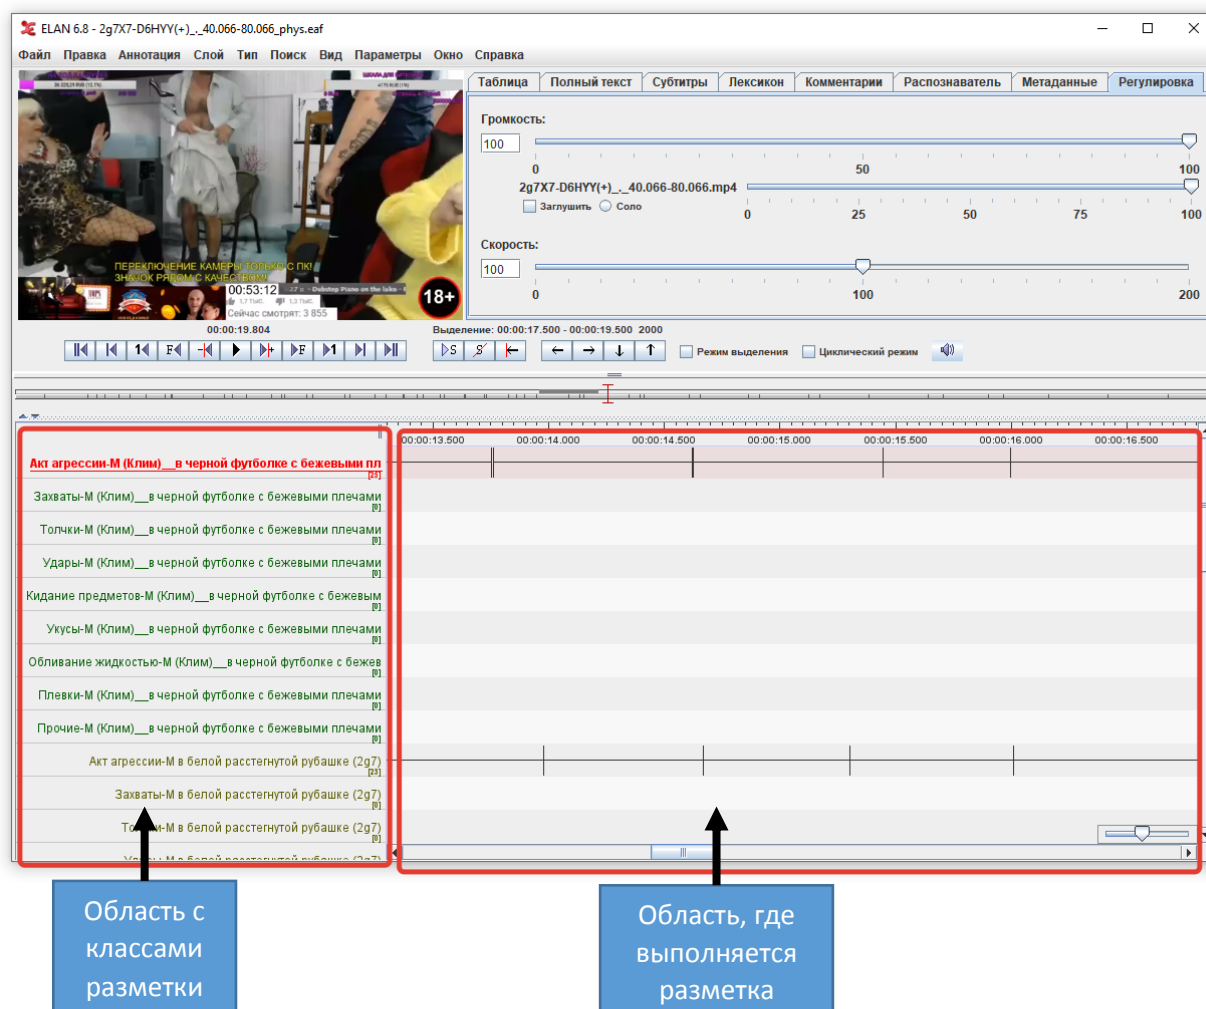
ELAN 6.8 - 2g7X7-D6HYY(+)_._40.066-80.066_phys.eaf

Файл Правка Аннотация Слой Тип Поиск Вид Параметры Окно Справка

Таблица | Полный текст | Субтитры | Лексикон | Комментарии | Распознаватель | Метаданные | Регулировка

Громкость:
100
0 50 100
2g7X7-D6HYY(+)_._40.066-80.066.mp4
Заглушить Соло
0 25 50 75 100

Скорость:
100
0 100 200

ПЕРЕКЛЮЧЕНИЕ КАМЕРЫ ТОЛЬКО С ПК! ЗНАЧОК РЯДОМ С КАЧЕСТВОМ
00:53:12
Сейчас смотрят: 3 855
18+

00:00:19.804
Выделение: 00:00:17.500 - 00:00:19.500 2000

Режим выделения Циклический режим

00:00:13.500 00:00:14.000 00:00:14.500 00:00:15.000 00:00:15.500 00:00:16.000 00:00:16.500

Акт агрессии-М (Клим)__в черной футболке с бежевыми пл [23]
Захваты-М (Клим)__в черной футболке с бежевыми плечами [0]
Толчки-М (Клим)__в черной футболке с бежевыми плечами [0]
Удары-М (Клим)__в черной футболке с бежевыми плечами [0]
Кидание предметов-М (Клим)__в черной футболке с бежевым [0]
Укусы-М (Клим)__в черной футболке с бежевыми плечами [0]
Обливание жидкостью-М (Клим)__в черной футболке с бежев [0]
Плевки-М (Клим)__в черной футболке с бежевыми плечами [0]
Прочие-М (Клим)__в черной футболке с бежевыми плечами [0]
Акт агрессии-М в белой расстегнутой рубашке (2g7) [23]
Захваты-М в белой расстегнутой рубашке (2g7) [0]
То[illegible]-М в белой расстегнутой рубашке (2g7) [0]

Область с классами разметки

Область, где выполняется разметка